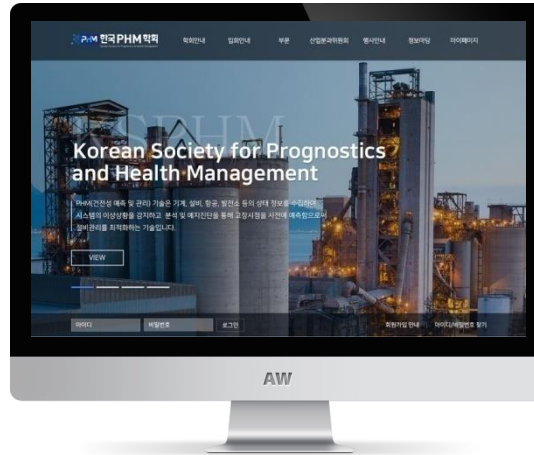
PHM 한국PHM학회

학회안내 입회안내 부문 산업분과위원회 행사안내 정보마당 마이페이지

KSPHM

Korean Society for Prognostics and Health Management

PHM(건전성 예측 및 관리) 기술은 기계, 설비, 항공, 발전소 등의 상태 정보를 수집하여 시스템의 이상상황을 감지하고 분석 및 예지진단을 통해 고장시점을 사전에 예측함으로서 설비관리를 최적화하는 기술입니다.

VIEW

아이디 비밀번호 로그인 회원가입 안내 아이디/비밀번호 찾기

AW